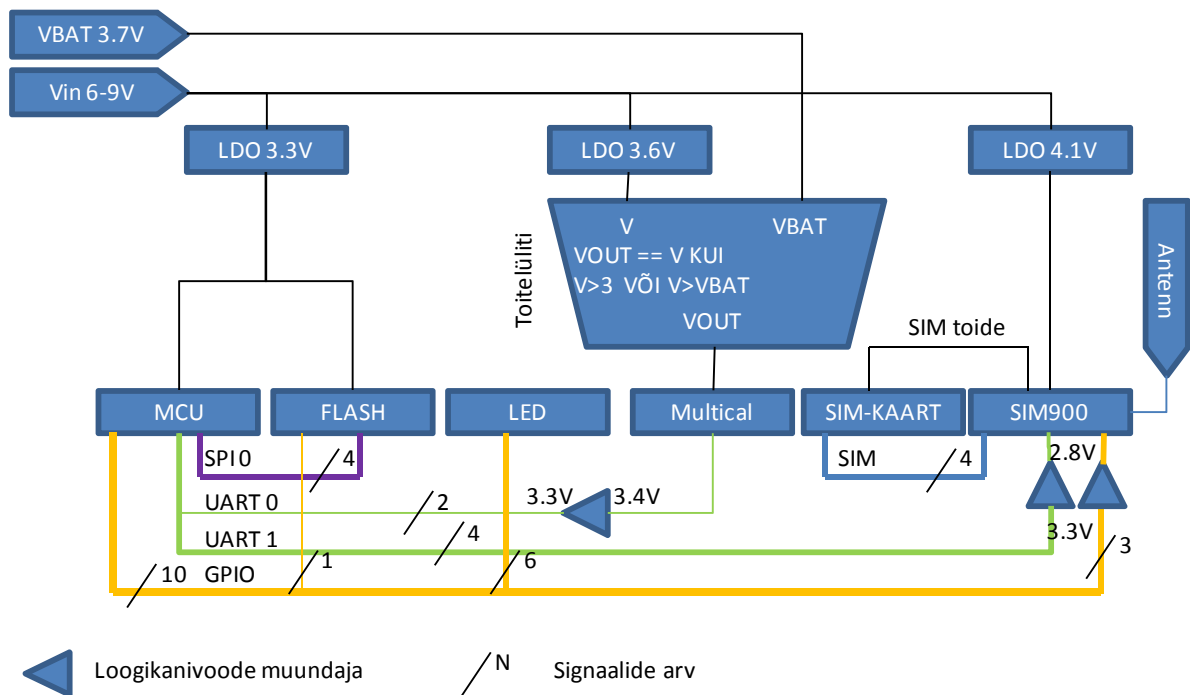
VBAT 3.7V

Vin 6-9V

LDO 3.3V

LDO 3.6V

LDO 4.1V

Toiteluliti

V

VBAT

VOUT == V KUI
V>3 VÕI V>VBAT

VOUT

SIM toide

Antenn

MCU

FLASH

LED

Multical

SIM-KAART

SIM900

SPI 0

4

SIM

4

2.8V

UART 0

2

3.3V

3.4V

UART 1

4

3.3V

1

6

3

10

GPIO

Loogikanivoode muundaja

N

Signaalide arv